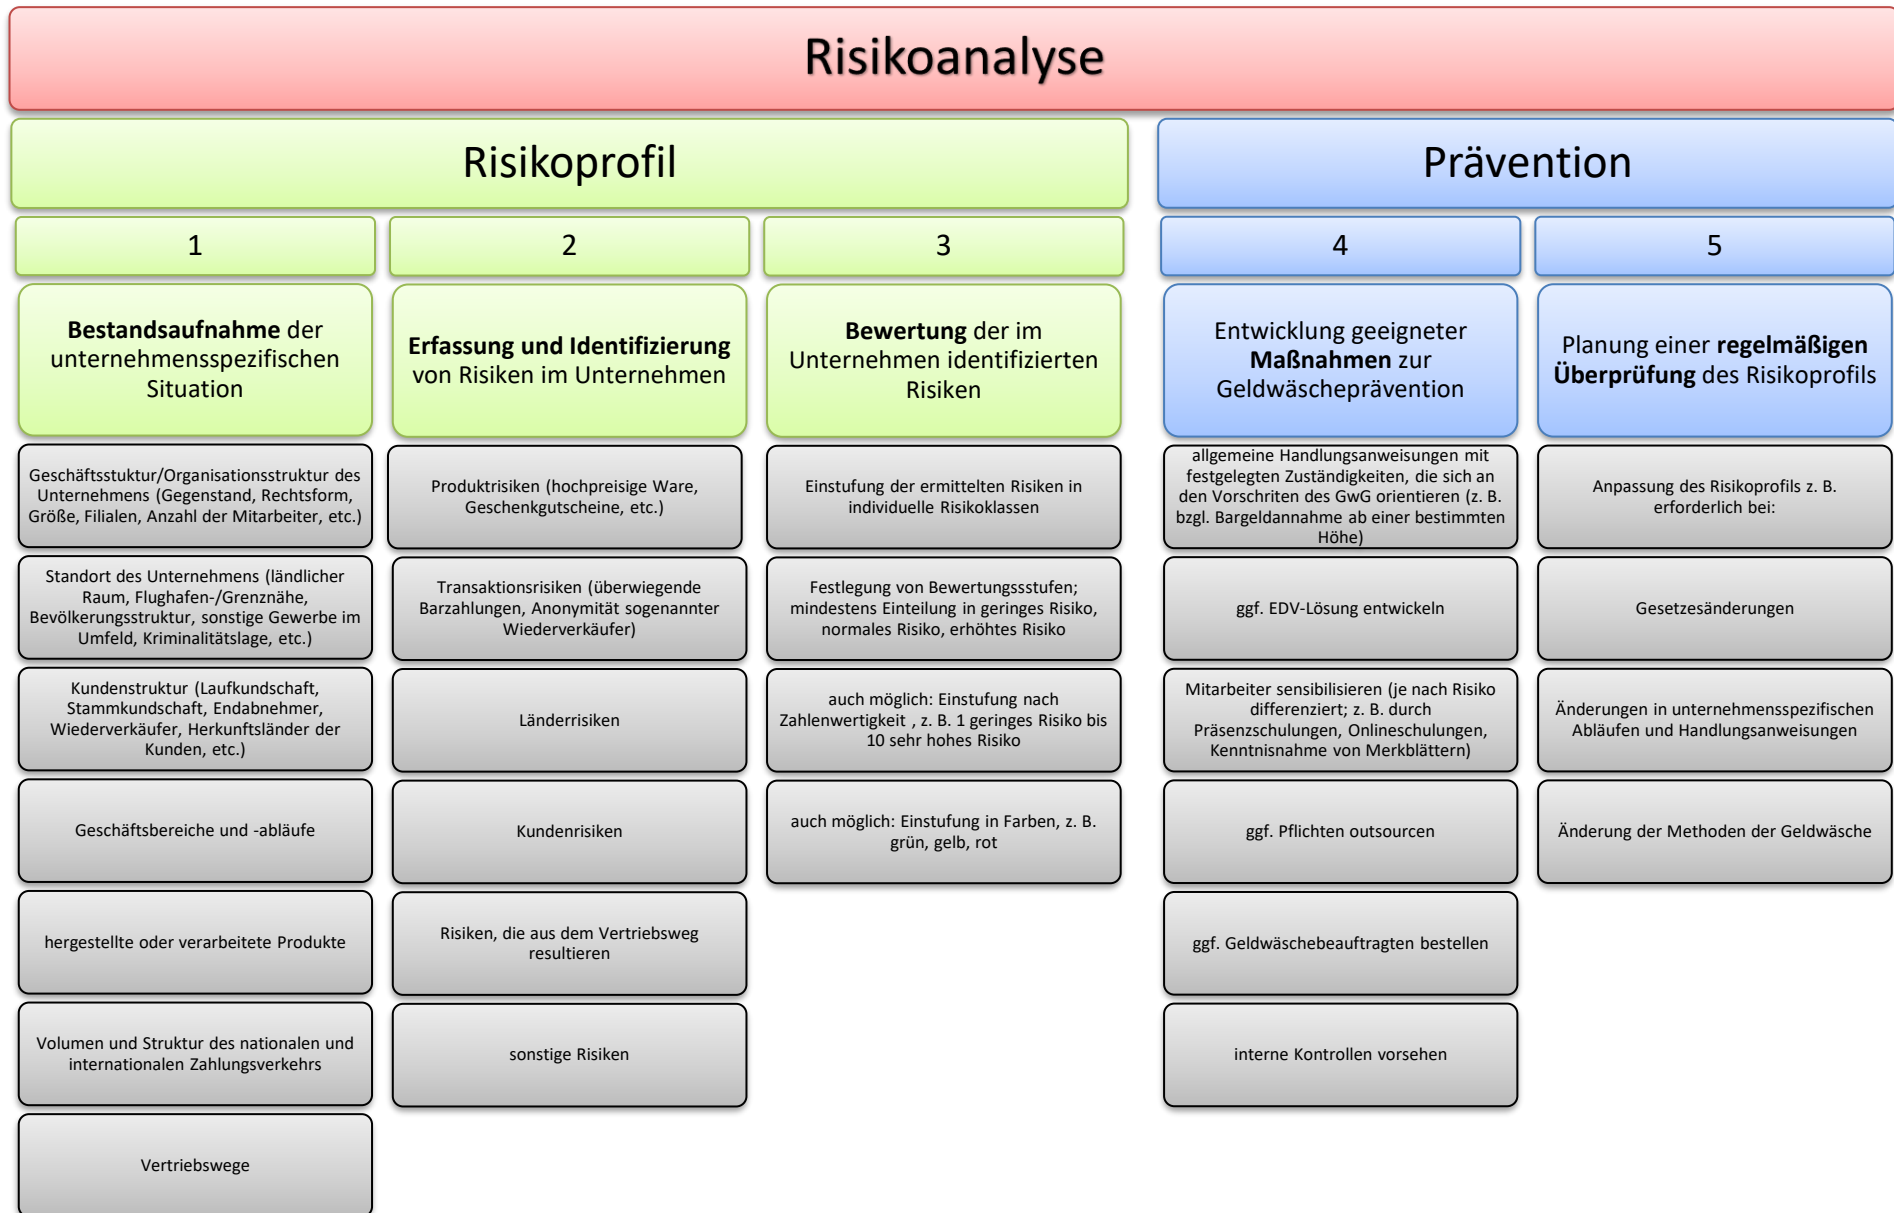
Risikoanalyse

Risikoprofil

Prävention

1

**Bestandsaufnahme** der unternehmensspezifischen Situation

Geschäftsstuktur/Organisationsstruktur des Unternehmens (Gegenstand, Rechtsform, Größe, Filialen, Anzahl der Mitarbeiter, etc.)

Standort des Unternehmens (ländlicher Raum, Flughafen-/Grenznähe, Bevölkerungsstruktur, sonstige Gewerbe im Umfeld, Kriminalitätslage, etc.)

Kundenstruktur (Laufkundschaft, Stammkundschaft, Endabnehmer, Wiederverkäufer, Herkunftsländer der Kunden, etc.)

Geschäftsbereiche und -abläufe

hergestellte oder verarbeitete Produkte

Volumen und Struktur des nationalen und internationalen Zahlungsverkehrs

Vertriebswege

2

**Erfassung und Identifizierung** von Risiken im Unternehmen

Produktrisiken (hochpreisige Ware, Geschenkgutscheine, etc.)

Transaktionsrisiken (überwiegende Barzahlungen, Anonymität sogenannter Wiederverkäufer)

Länderrisiken

Kundenrisiken

Risiken, die aus dem Vertriebsweg resultieren

sonstige Risiken

3

**Bewertung** der im Unternehmen identifizierten Risiken

Einstufung der ermittelten Risiken in individuelle Risikoklassen

Festlegung von Bewertungssstufen; mindestens Einteilung in geringes Risiko, normales Risiko, erhöhtes Risiko

auch möglich: Einstufung nach Zahlenwertigkeit , z. B. 1 geringes Risiko bis 10 sehr hohes Risiko

auch möglich: Einstufung in Farben, z. B. grün, gelb, rot

4

Entwicklung geeigneter **Maßnahmen** zur Geldwäscheprävention

allgemeine Handlungsanweisungen mit festgelegten Zuständigkeiten, die sich an den Vorschriten des GwG orientieren (z. B. bzgl. Bargeldannahme ab einer bestimmten Höhe)

ggf. EDV-Lösung entwickeln

Mitarbeiter sensibilisieren (je nach Risiko differenziert; z. B. durch Präsenzschulungen, Onlineschulungen, Kenntnisnahme von Merkblättern)

ggf. Pflichten outsourcen

ggf. Geldwäschebeauftragten bestellen

interne Kontrollen vorsehen

5

Planung einer **regelmäßigen Überprüfung** des Risikoprofils

Anpassung des Risikoprofils z. B. erforderlich bei:

Gesetzesänderungen

Änderungen in unternehmensspezifischen Abläufen und Handlungsanweisungen

Änderung der Methoden der Geldwäsche